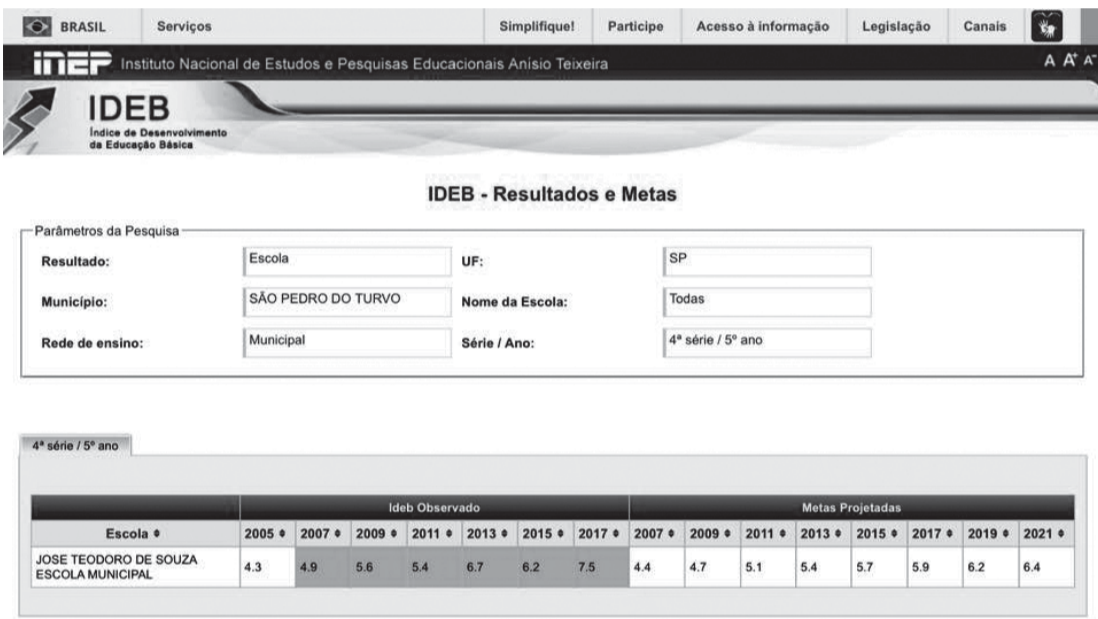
BRASIL Serviços Simplifique! Participe Acesso à informação Legislação Canais

inep Instituto Nacional de Estudos e Pesquisas Educacionais Anísio Teixeira

A A A

IDEB
Índice de Desenvolvimento da Educação Básica

IDEB - Resultados e Metas

Parâmetros da Pesquisa

Resultado: Escola
UF: SP
Município: SÃO PEDRO DO TURVO
Nome da Escola: Todas
Rede de ensino: Municipal
Série / Ano: 4ª série / 5º ano

4ª série / 5º ano

| | Ideb Observado | | | | | | | Metas Projetadas | | | | | | | |
|---|---|---|---|---|---|---|---|---|---|---|---|---|---|---|---|
| Escola ♦ | 2005 ♦ | 2007 ♦ | 2009 ♦ | 2011 ♦ | 2013 ♦ | 2015 ♦ | 2017 ♦ | 2007 ♦ | 2009 ♦ | 2011 ♦ | 2013 ♦ | 2015 ♦ | 2017 ♦ | 2019 ♦ | 2021 ♦ |
| JOSE TEODORO DE SOUZA ESCOLA MUNICIPAL | 4.3 | 4.9 | 5.6 | 5.4 | 6.7 | 6.2 | 7.5 | 4.4 | 4.7 | 5.1 | 5.4 | 5.7 | 5.9 | 6.2 | 6.4 |